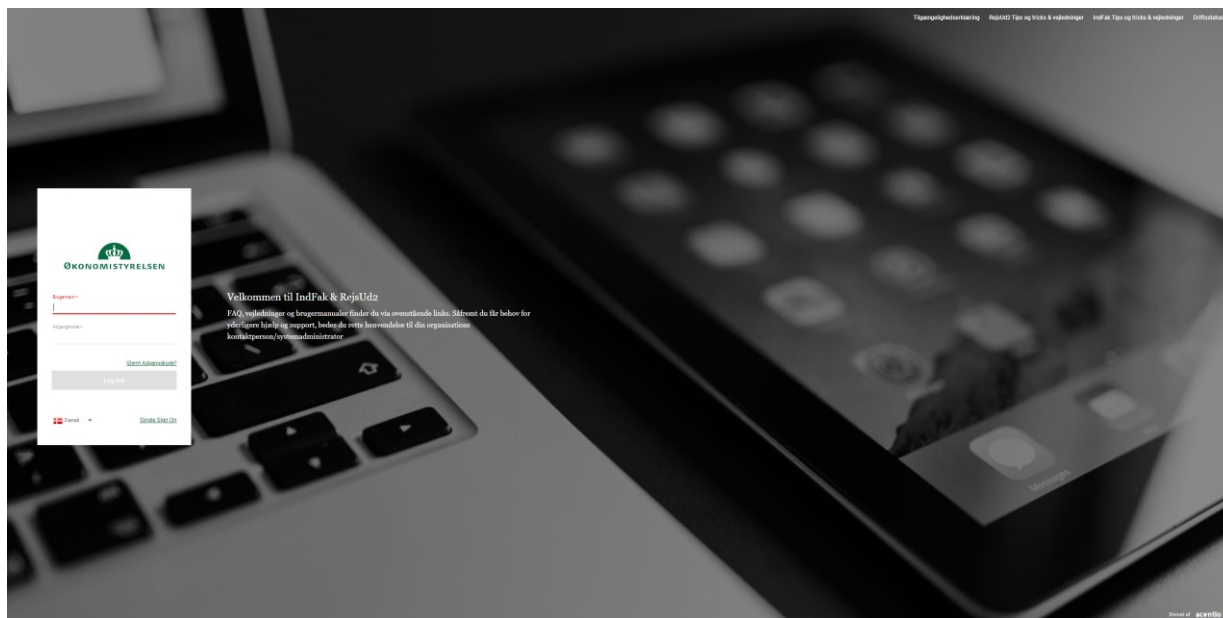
Tilgængelighedserklæring RejsUd2 Tips og tricks & vejledninger IndFak Tips og tricks & vejledninger Driftsstatus

ØKONOMISTYRELSEN

Brugernavn *

Adgangskode *

Glemt Adgangskode?

Log ind

Dansk

Single Sign On

Velkommen til IndFak & RejsUd2

FAQ, vejledninger og brugermanualer finder du via ovenstående links. Såfremt du får behov for yderligere hjælp og support, bedes du rette henvendelse til din organisations kontaktperson/systemadministrator

Drevet af acentio